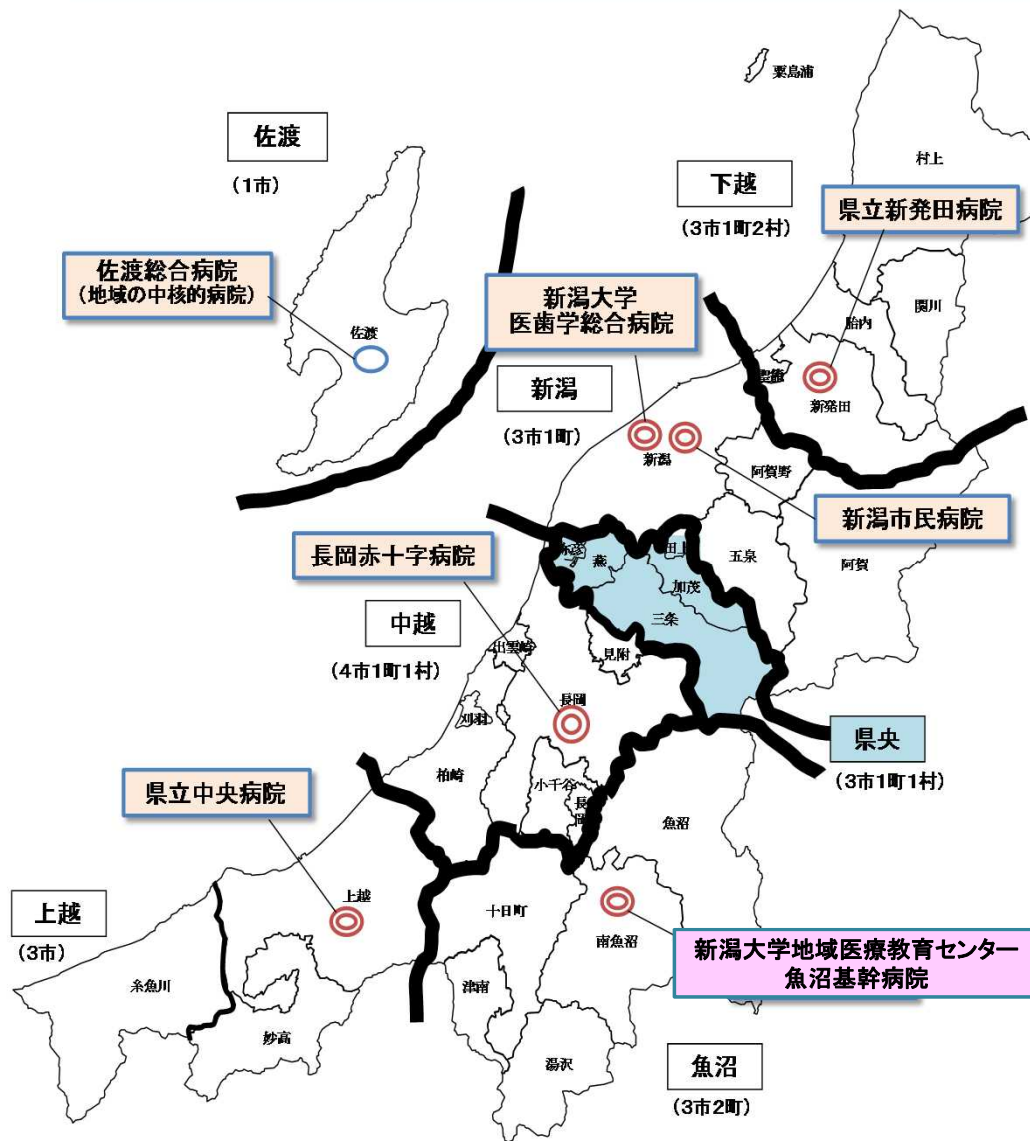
粟島浦

佐渡

（1市）

下越

（3市1町2村）

県立新発田病院

村上

佐渡総合病院
（地域の中核的病院）

新潟大学
医歯学総合病院

胎内

関川

佐渡

聖籠

新発田

新潟

（3市1町）

新潟

阿賀野

新潟市民病院

長岡赤十字病院

弥彦

燕

田上

加茂

五泉

阿賀

三条

中越

（4市1町1村）

出雲崎

見附

長岡

刈羽

県央

（3市1町1村）

柏崎

小千谷

県立中央病院

長岡

魚沼

上越

上越

（3市）

十日町

南魚沼

新潟大学地域医療教育センター
魚沼基幹病院

糸魚川

津南

妙高

湯沢

魚沼

（3市2町）